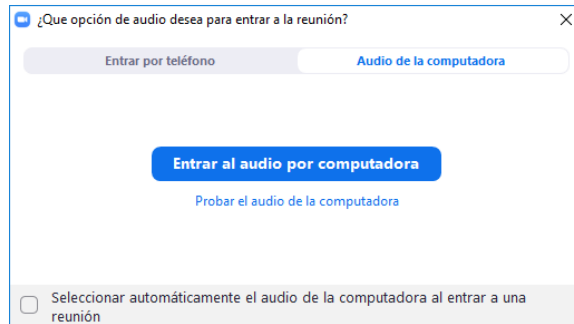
¿Que opción de audio desea para entrar a la reunión?

Entrar por teléfono

Audio de la computadora

Entrar al audio por computadora

Probar el audio de la computadora

Seleccionar automáticamente el audio de la computadora al entrar a una reunión